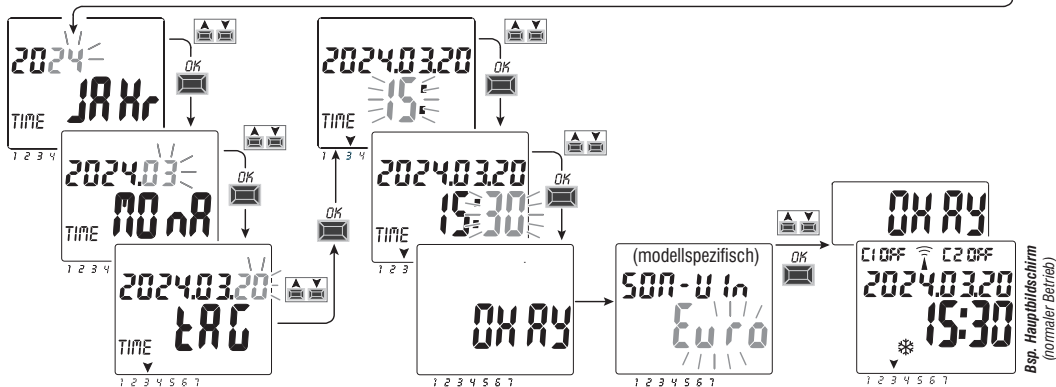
2024
JAHr
TIME
1 2 3 4
OK
2024.03
MOnA
TIME
1 2 3 4
OK
2024.03.20
tAG
TIME
1 2 3 4 5 6 7
OK
2024.03.20
15
TIME
1 2 3 4
OK
2024.03.20
15:30
TIME
1 2 3
OK
OKAY
1 2 3 4 5 6 7
(modellspezifisch)
SOM-WIn
Euro
1 2 3 4 5 6 7
OK
OKAY
C1 OFF C2 OFF
2024.03.20
15:30
1 2 3 4 5 6 7
Bsp. Hauptbildschirm
(normaler Betrieb)